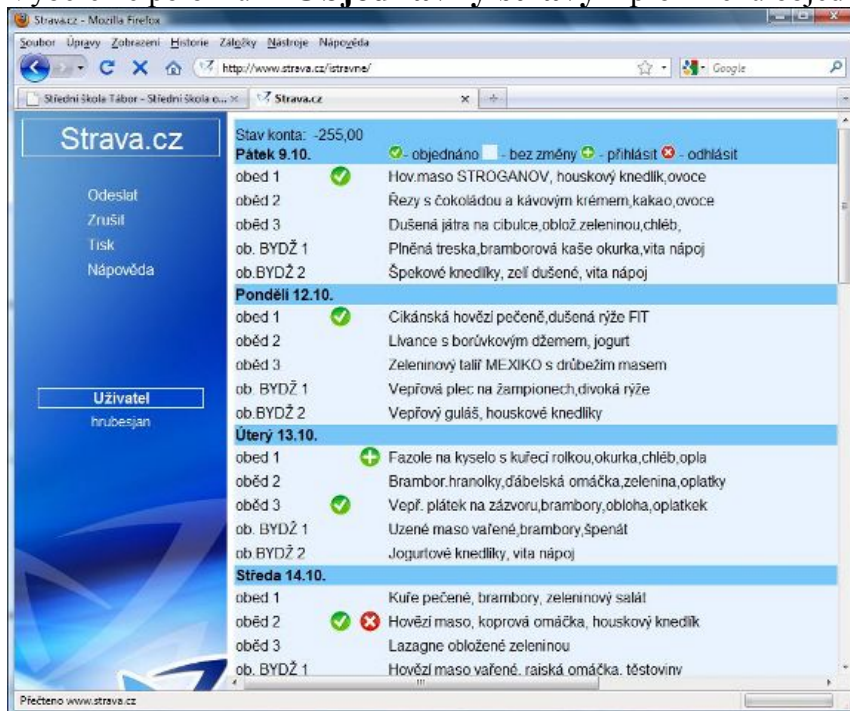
Strava.cz - Mozilla Firefox

Soubor Úpravy Zobrazení Historie Záložky Nástroje Nápověda

http://www.strava.cz/istravne/

Google

Střední škola Tábor - Střední škola o... ×

Strava.cz ×

Strava.cz

Odeslat
Zrušit
Tisk
Nápověda

Uživatel
hrubesjan

Stav konta: -255,00

Pátek 9.10. - objednáno - bez změny - přihlásit - odhlásit

| | | |
|---|---|---|
| obed 1 | | Hov.maso STROGANOV, houskový knedlík,ovoce |
| oběd 2 | | Řezy s čokoládou a kávovým krémem,kakao,ovoce |
| oběd 3 | | Dušená játra na cibulce,oblož zeleninou,chléb, |
| ob. BYDŽ 1 | | Plněná treska,bramborová kaše okurka,vita nápoj |
| ob.BYDŽ 2 | | Špekové knedlíky, zelí dušené, vita nápoj |
| **Pondělí 12.10.** | | |
| obed 1 | | Cikánská hovězí pečeně,dušená rýže FIT |
| oběd 2 | | Lívance s borůvkovým džemem, jogurt |
| oběd 3 | | Zeleninový talíř MEXIKO s drůbežím masem |
| ob. BYDŽ 1 | | Vepřová plec na žampionech,divoká rýže |
| ob.BYDŽ 2 | | Vepřový guláš, houskové knedlíky |
| **Úterý 13.10.** | | |
| obed 1 | | Fazole na kyselo s kuřecí rolkou,okurka,chléb,opla |
| oběd 2 | | Brambor.hranolky,ďábelská omáčka,zelenina,oplatky |
| oběd 3 | | Vepř. plátek na zázvoru,brambory,obloha,oplatkek |
| ob. BYDŽ 1 | | Uzené maso vařené,brambory,špenát |
| ob.BYDŽ 2 | | Jogurtové knedlíky, vita nápoj |
| **Středa 14.10.** | | |
| obed 1 | | Kuře pečené, brambory, zeleninový salát |
| oběd 2 | | Hovězí maso, koprová omáčka, houskový knedlík |
| oběd 3 | | Lazagne obložené zeleninou |
| ob. BYDŽ 1 | | Hovězí maso vařené, rajská omáčka, těstoviny |

Přečteno www.strava.cz